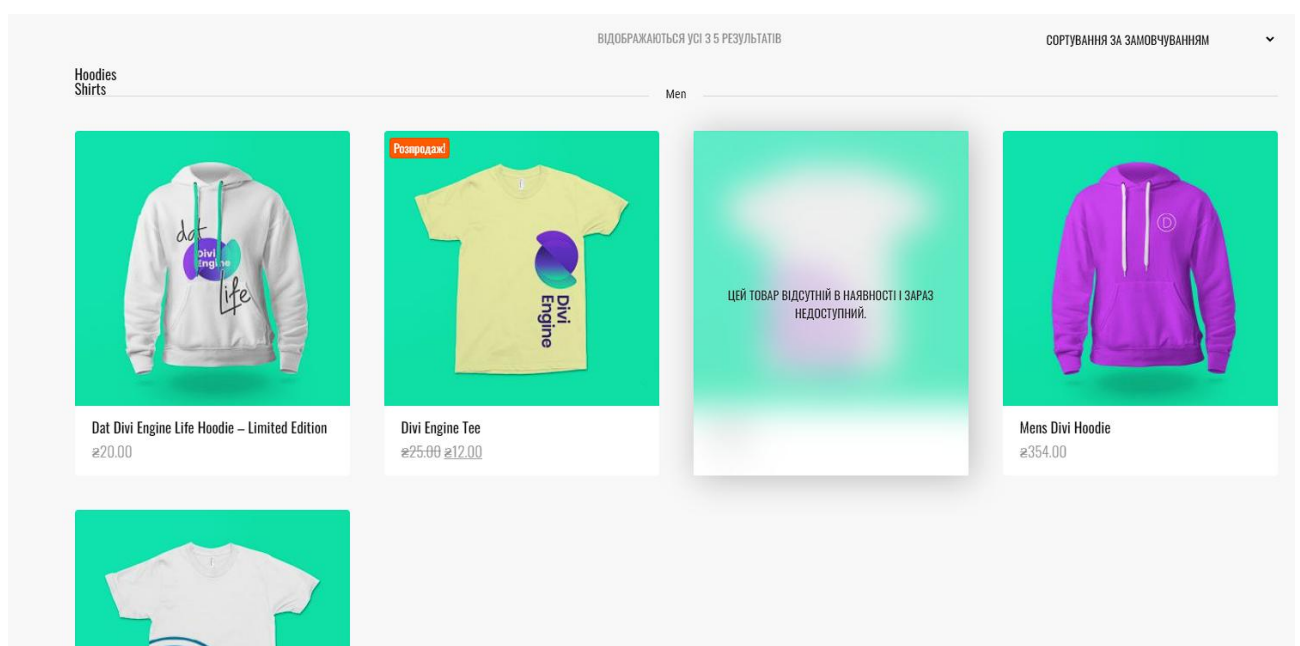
ВІДОБРАЖАЮТЬСЯ УСІ З 5 РЕЗУЛЬТАТІВ

СОРТУВАННЯ ЗА ЗАМОВЧУВАННЯМ

Hoodies
Shirts

Men

dat Divi Engine Life

Розпродаж!

Divi Engine

ЦЕЙ ТОВАР ВІДСУТНІЙ В НАЯВНОСТІ І ЗАРАЗ НЕДОСТУПНИЙ.

Dat Divi Engine Life Hoodie – Limited Edition
₴20.00

Divi Engine Tee
~~₴25.00~~ ₴12.00

Mens Divi Hoodie
₴354.00